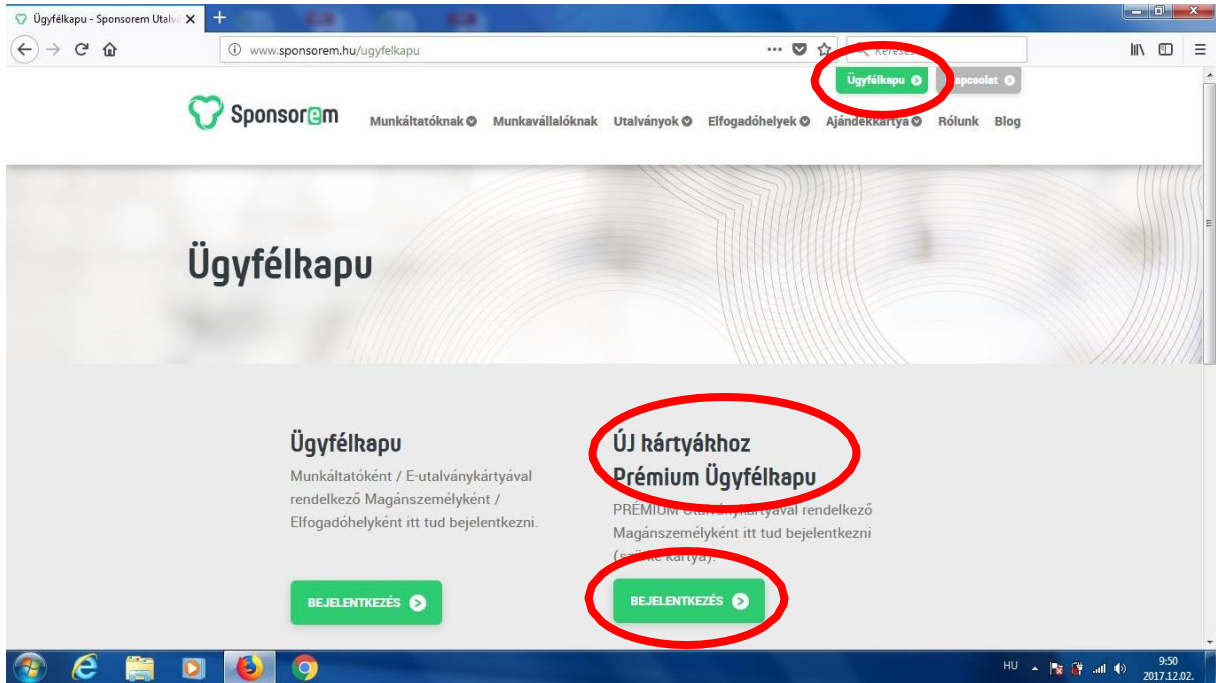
Ügyfélkapu - Sponsorem Utalv

www.sponsorem.hu/ugyfelkapu

Keresés

Ügyfélkapu

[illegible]apcsolat

Sponsorem

Munkáltatóknak Munkavállalóknak Utalványok Elfogadóhelyek Ajándékkártya Rólunk Blog

Ügyfélkapu

Ügyfélkapu

Munkáltatóként / E-utalványkártyával rendelkező Magánszemélyként / Elfogadóhelyként itt tud bejelentkezni.

BEJELENTKEZÉS

ÚJ kártyákhoz
Prémium Ügyfélkapu

PRÉMIUM Utalványkártyával rendelkező Magánszemélyként itt tud bejelentkezni (s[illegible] kártya).

BEJELENTKEZÉS

HU

9:50
2017.12.02.